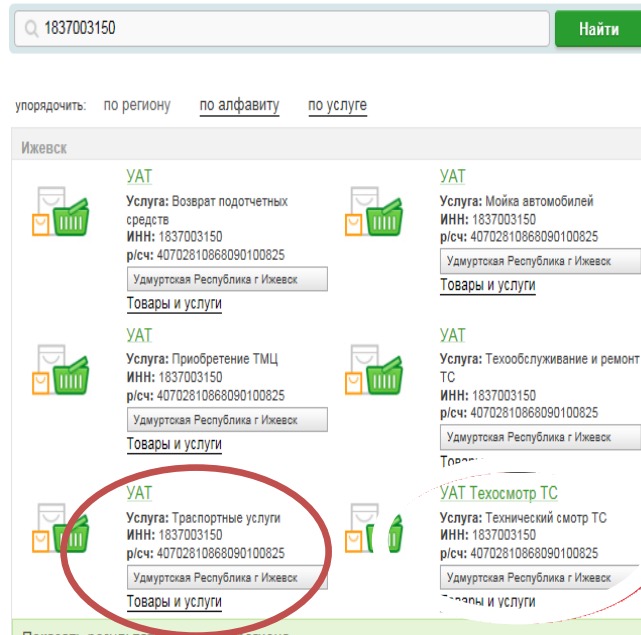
1837003150

Найти

упорядочить: по региону по алфавиту по услуге

Ижевск

УАТ
Услуга: Возврат подотчетных средств
ИНН: 1837003150
р/сч: 40702810868090100825
Удмуртская Республика г Ижевск
Товары и услуги

УАТ
Услуга: Мойка автомобилей
ИНН: 1837003150
р/сч: 40702810868090100825
Удмуртская Республика г Ижевск
Товары и услуги

УАТ
Услуга: Приобретение ТМЦ
ИНН: 1837003150
р/сч: 40702810868090100825
Удмуртская Республика г Ижевск
Товары и услуги

УАТ
Услуга: Техообслуживание и ремонт ТС
ИНН: 1837003150
р/сч: 40702810868090100825
Удмуртская Республика г Ижевск
Товар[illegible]

УАТ
Услуга: Траспортные услуги
ИНН: 1837003150
р/сч: 40702810868090100825
Удмуртская Республика г Ижевск
Товары и услуги

УАТ Техосмотр ТС
Услуга: Технический смотр ТС
ИНН: 1837003150
р/сч: 40702810868090100825
Удмуртская Республика г Ижевск
Товары и услуги

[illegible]